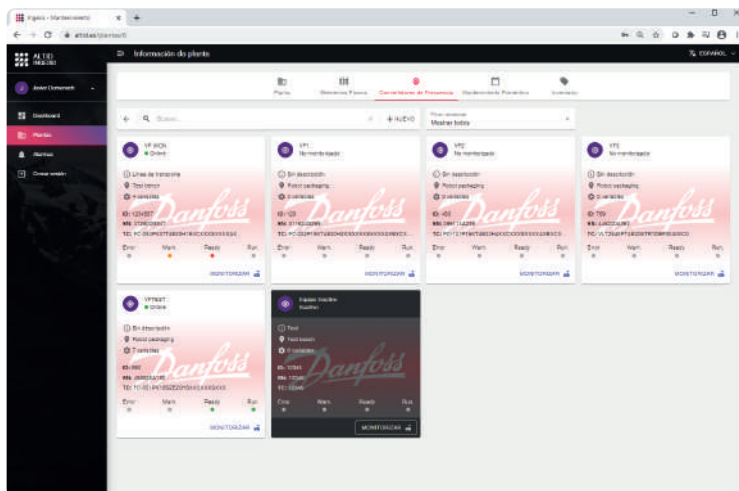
Ingeco - Mantenimiento

altotec/plantas/0

ALTO INGECO

Información de planta

ESPAÑOL

Javier Clemente

Dashboard

Plantas

Alarmas

Cerrar sesión

Planta

Elementos Físicos

Controladores de Presencia

Mantenimiento Preventivo

Inventario

Buscar...

+ NUEVO

Filtrar estados

Mostrar todos

VP AION
Online

Línea de fabricación
Test bench
3 variables
ID: 1234567
MS: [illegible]
TC: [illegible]

Error
Warn.
Ready
Run

MONITORIZAR

VP1
No monitorizado

Sin descripción
Robot packaging
3 variables
ID: 123
MS: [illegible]
TC: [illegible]

Error
Warn.
Ready
Run

MONITORIZAR

VP2
No monitorizado

Sin descripción
Robot packaging
3 variables
ID: 456
MS: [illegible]
TC: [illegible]

Error
Warn.
Ready
Run

MONITORIZAR

VP3
No monitorizado

Sin descripción
Robot packaging
3 variables
ID: 789
MS: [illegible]
TC: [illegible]

Error
Warn.
Ready
Run

MONITORIZAR

VPTest
Online

Sin descripción
Robot packaging
7 variables
ID: 993
MS: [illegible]
TC: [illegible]

Error
Warn.
Ready
Run

MONITORIZAR

Injector machine
Inactive

Test
Test bench
7 variables
ID: 12345
MS: 12345
TC: 12345

Error
Warn.
Ready
Run

MONITORIZAR

Danfoss